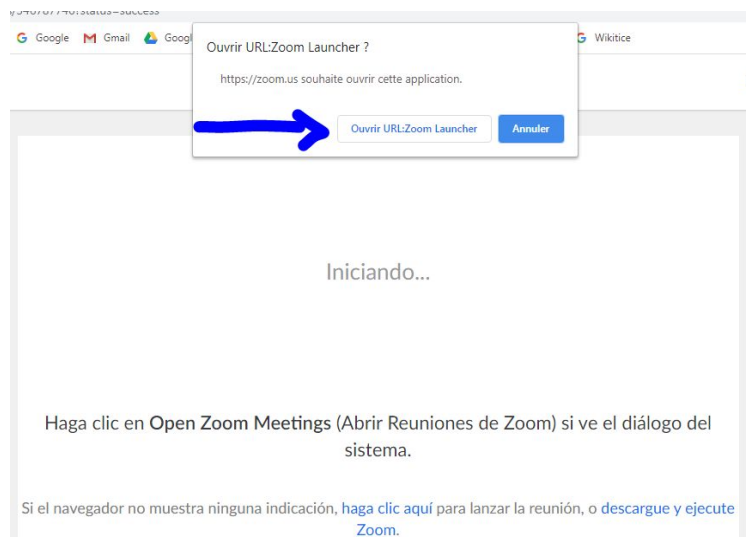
Google Gmail Googl

Wikitice

Ouvrir URL:Zoom Launcher ?

https://zoom.us souhaite ouvrir cette application.

Ouvrir URL:Zoom Launcher

Annuler

Iniciando...

Haga clic en **Open Zoom Meetings** (Abrir Reuniones de Zoom) si ve el diálogo del sistema.

Si el navegador no muestra ninguna indicación, haga clic aquí para lanzar la reunión, o descargue y ejecute Zoom.